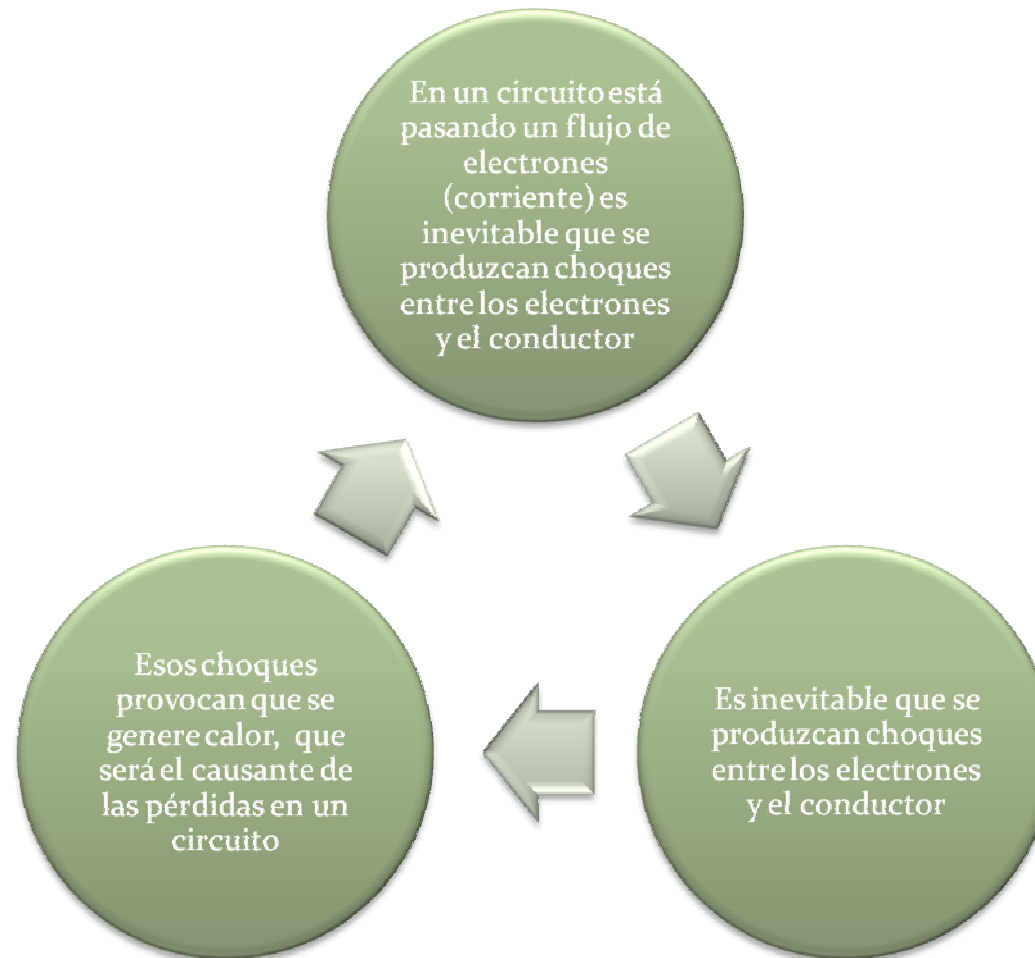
En un circuito está pasando un flujo de electrones (corriente) es inevitable que se produzcan choques entre los electrones y el conductor

Es inevitable que se produzcan choques entre los electrones y el conductor

Esos choques provocan que se genere calor, que será el causante de las pérdidas en un circuito